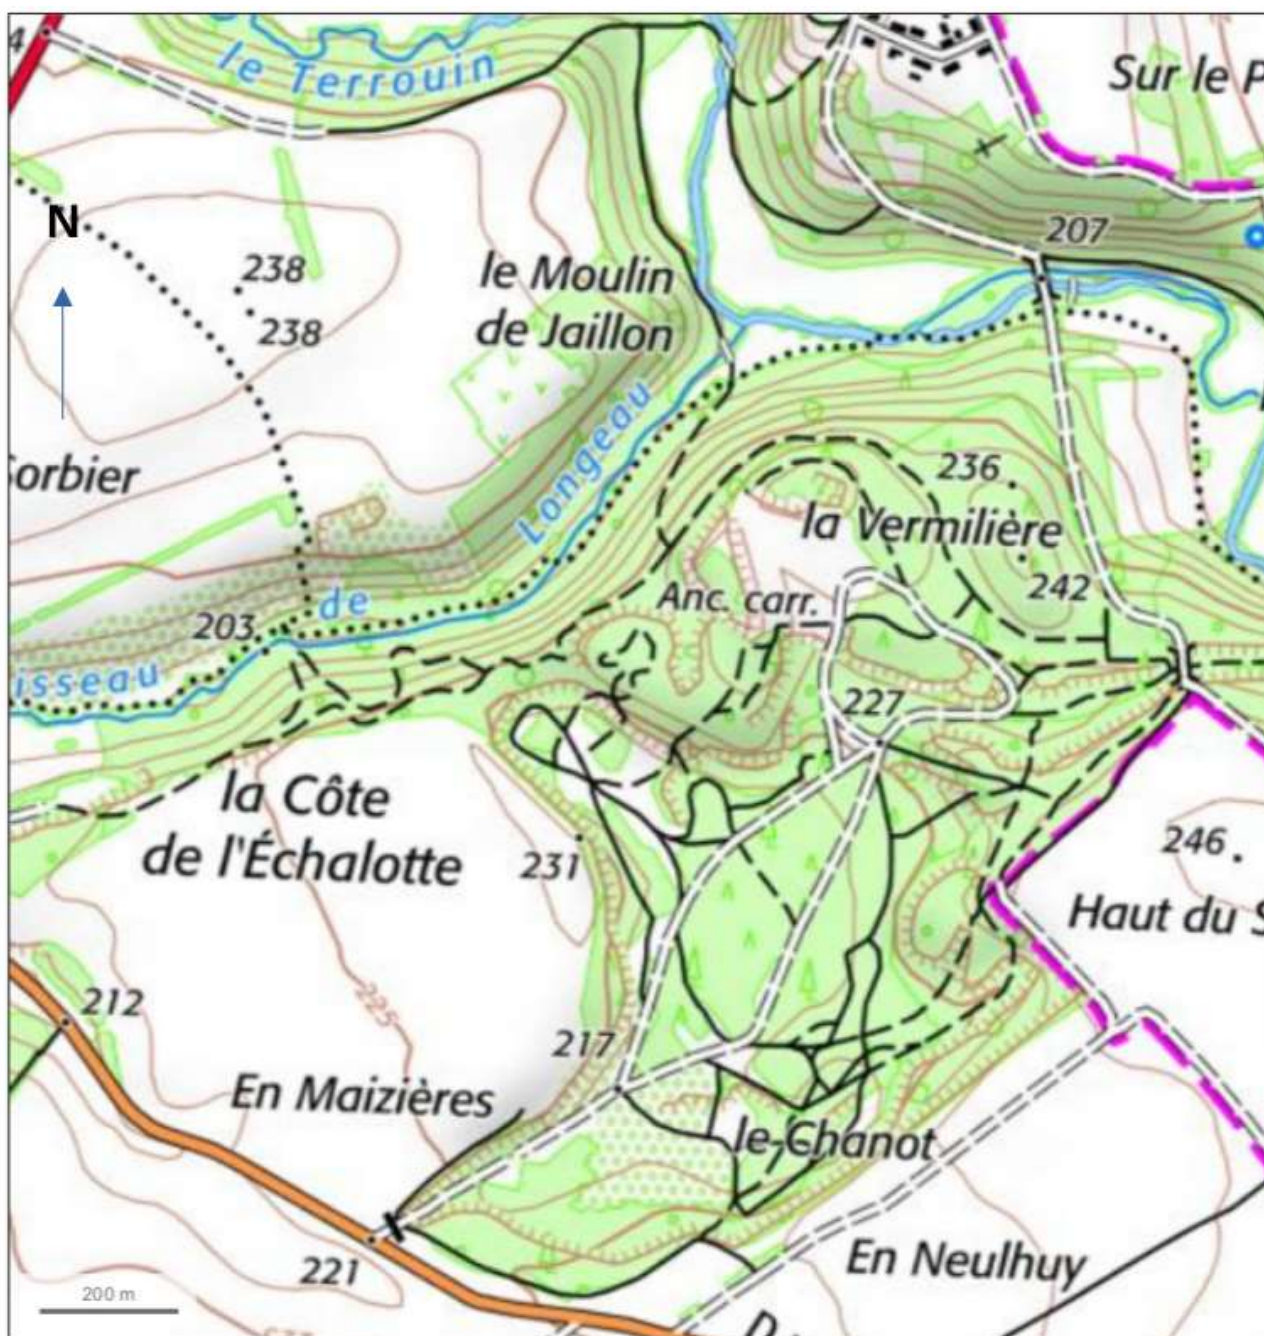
4
le Terrouin
Sur le P
N
207
238
238
le Moulin de Jaillon
Longeau
orbier
236
la Vermilière
242
de
Anc. carr.
203
isseau
227
la Côte de l'Échalotte
231
246
Haut du S
212
225
217
En Maizières
le Chanot
221
En Neulhuy
200 m